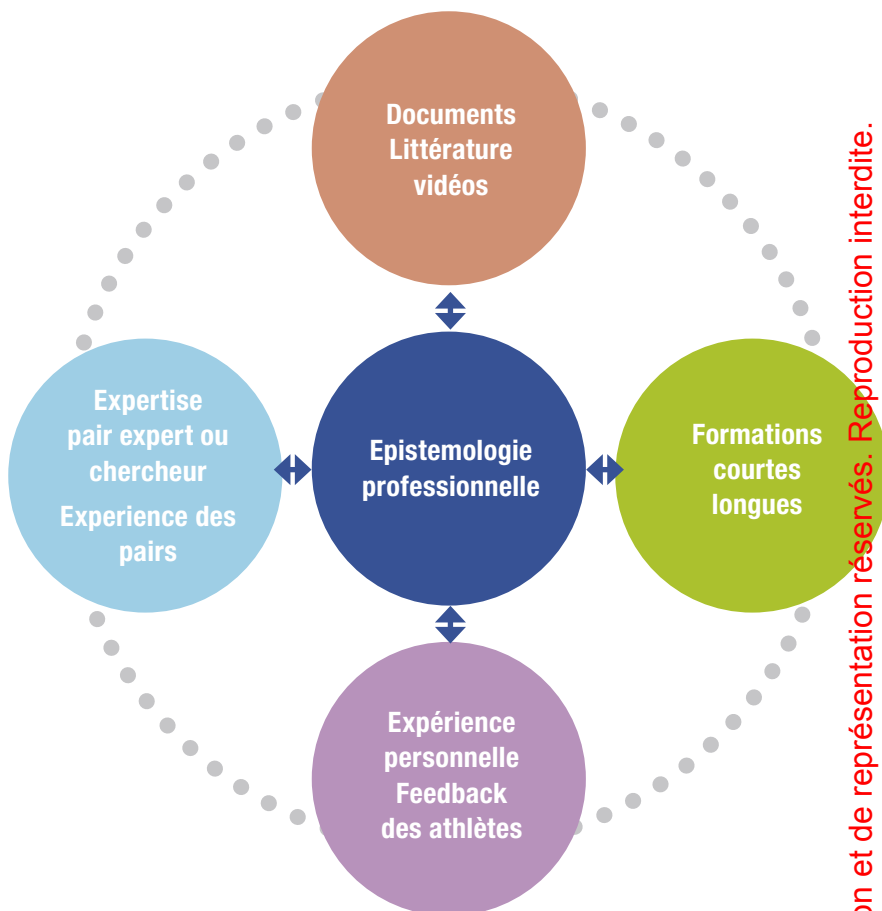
Documents
Littérature
vidéos

Expertise
pair expert ou
chercheur
Experience des
pairs

Epistemologie
professionnelle

Formations
courtes
longues

Expérience
personnelle
Feedback
des athlètes

on et de représentation réservés. Reproduction interdite.